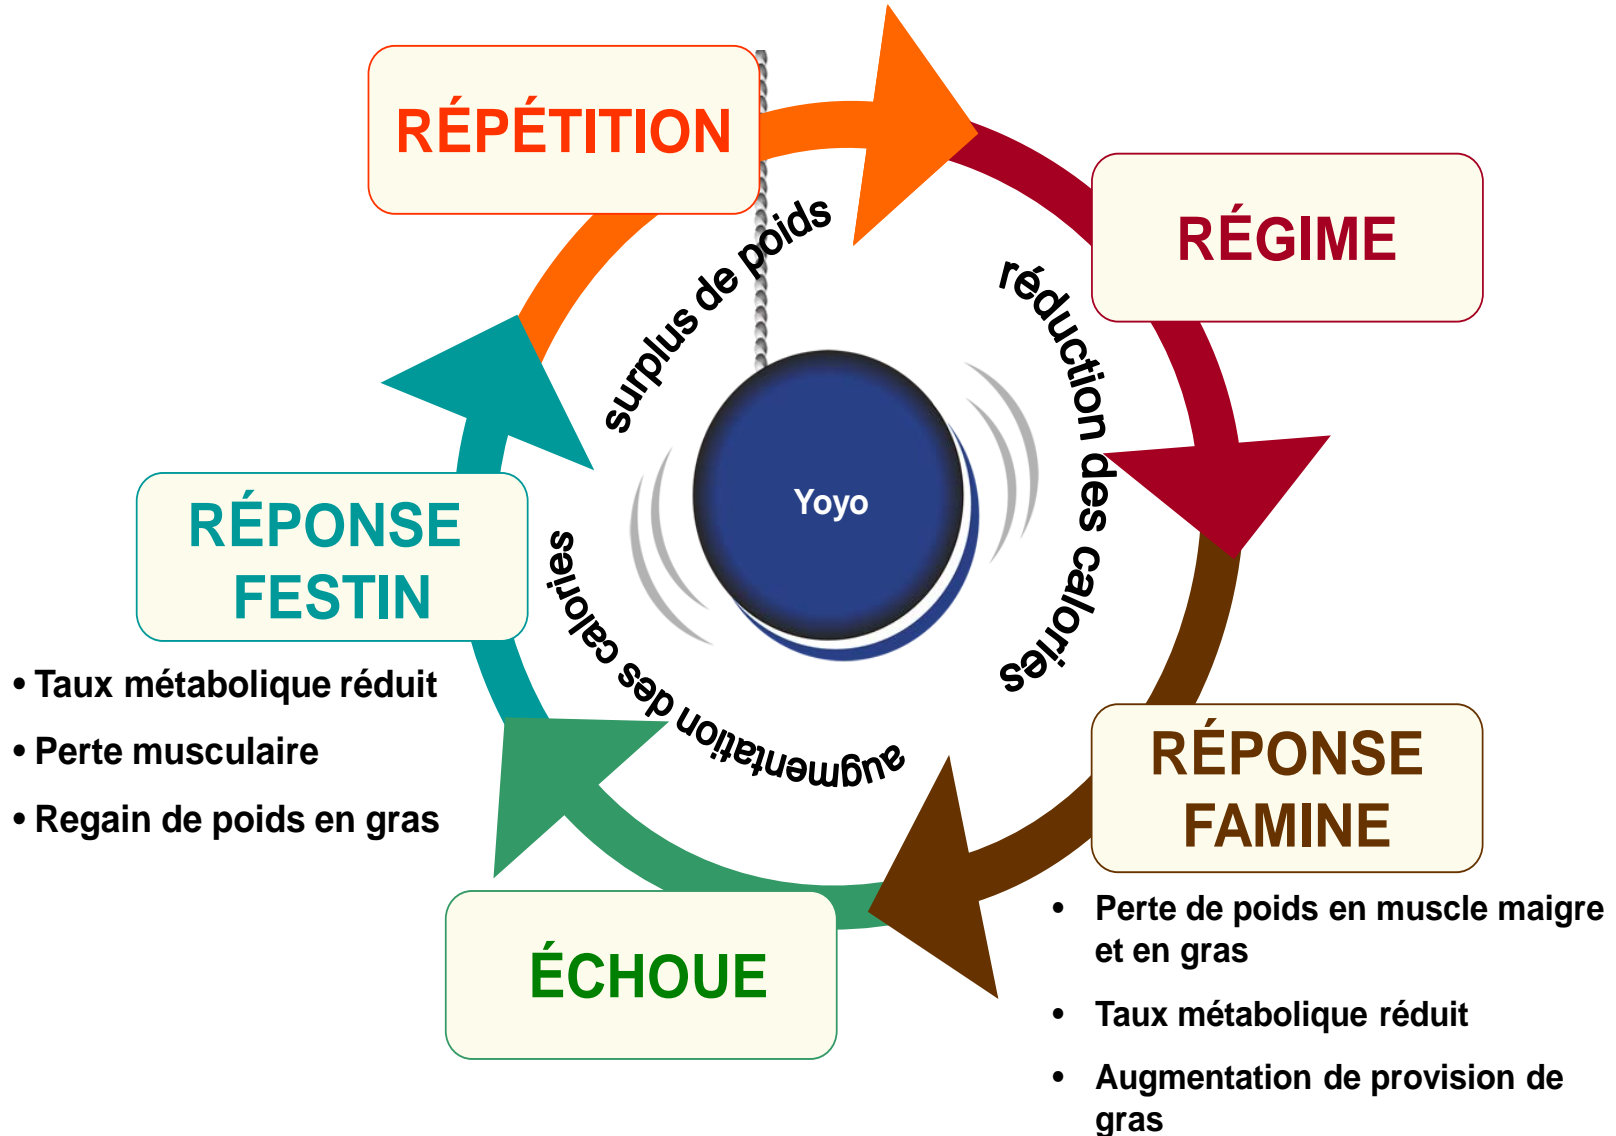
RÉPÉTITION

RÉGIME

surplus de poids

réduction des calories

Yoyo

RÉPONSE FESTIN

augmentation des calories

RÉPONSE FAMINE

• Taux métabolique réduit
• Perte musculaire
• Regain de poids en gras

ÉCHOUE

• Perte de poids en muscle maigre et en gras
• Taux métabolique réduit
• Augmentation de provision de gras